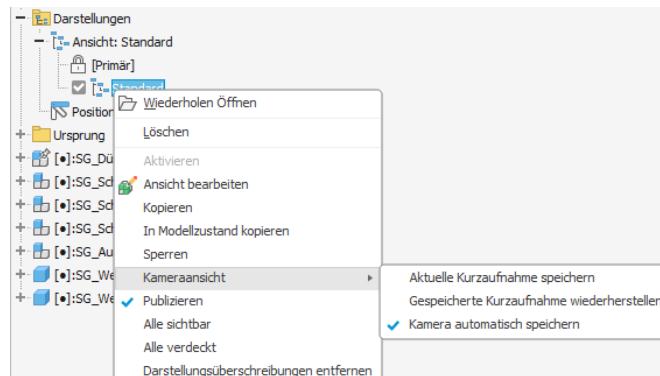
Darstellungen
Ansicht: Standard
[Primär]
Standard
Position
Ursprung
[•]:SG_Dü
[•]:SG_Sch
[•]:SG_Sch
[•]:SG_Sch
[•]:SG_Au
[•]:SG_We
[•]:SG_We

Wiederholen Öffnen
Löschen
Aktivieren
Ansicht bearbeiten
Kopieren
In Modellzustand kopieren
Sperren
Kameraansicht
Publizieren
Alle sichtbar
Alle verdeckt
Darstellungsüberschreibungen entfernen

Aktuelle Kurzaufnahme speichern
Gespeicherte Kurzaufnahme wiederherstellen
Kamera automatisch speichern